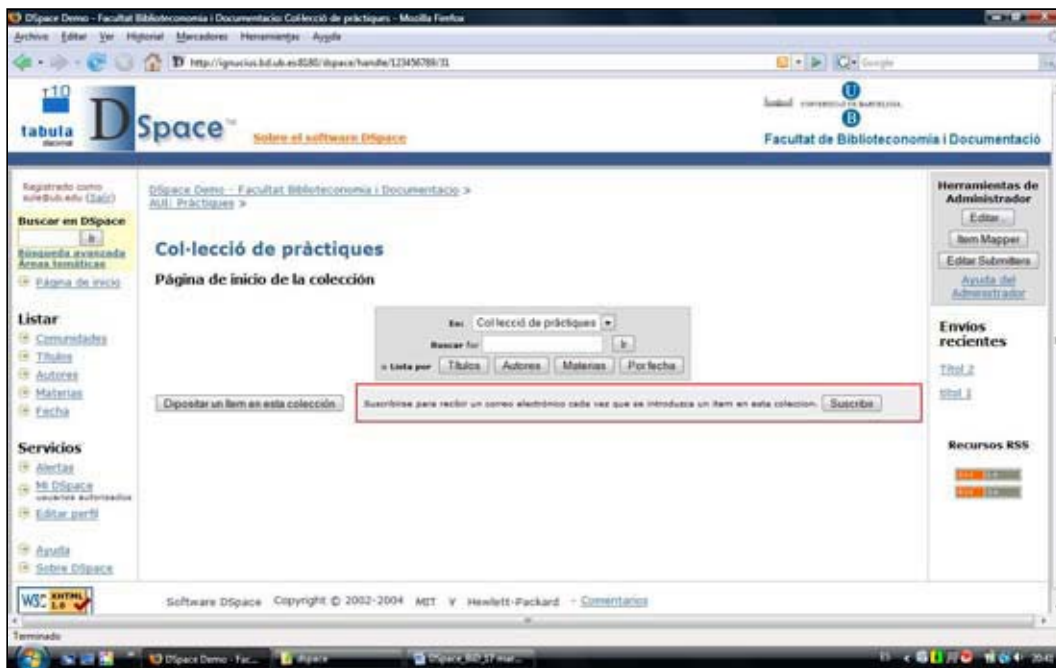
DSpace Demo - Facultat Biblioteconomia i Documentacio: Col·lecció de pràctiques - Mozilla Firefox

Archivo Editar Ver Historial Marcadores Herramientas Ayuda

http://ignucius.bd.ub.es:8180/dspace/handle/123456789/31

tabula DSpace Sobre el software DSpace

Facultat de Biblioteconomia i Documentació

Registrado como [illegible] (Salir)

Buscar en DSpace

Búsqueda avanzada
Áreas temáticas

Página de inicio

Listar
Comunidades
Títulos
Autores
Materias
Fecha

Servicios
Alertas
Mi DSpace
usuarios autorizados
Editar perfil

Ayuda
Sobre DSpace

DSpace Demo - Facultat Biblioteconomia i Documentacio > AUL Pràctiques >

Col·lecció de pràctiques

Página de inicio de la colección

En: Col·lecció de pràctiques
Buscar for
Lista por Títulos Autores Materias Por fecha

Depositar un ítem en esta colección

Suscribirse para recibir un correo electrónico cada vez que se introduzca un ítem en esta colección. Suscribir

Herramientas de Administrador
Editar...
Item Mapper
Editar Submitters
Ayuda del Administrador

Envíos recientes
Títol 2
títol 1

Recursos RSS

Software DSpace Copyright © 2002-2004 MIT y Hewlett-Packard - Comentarios

Terminado

DSpace Demo - Fac...